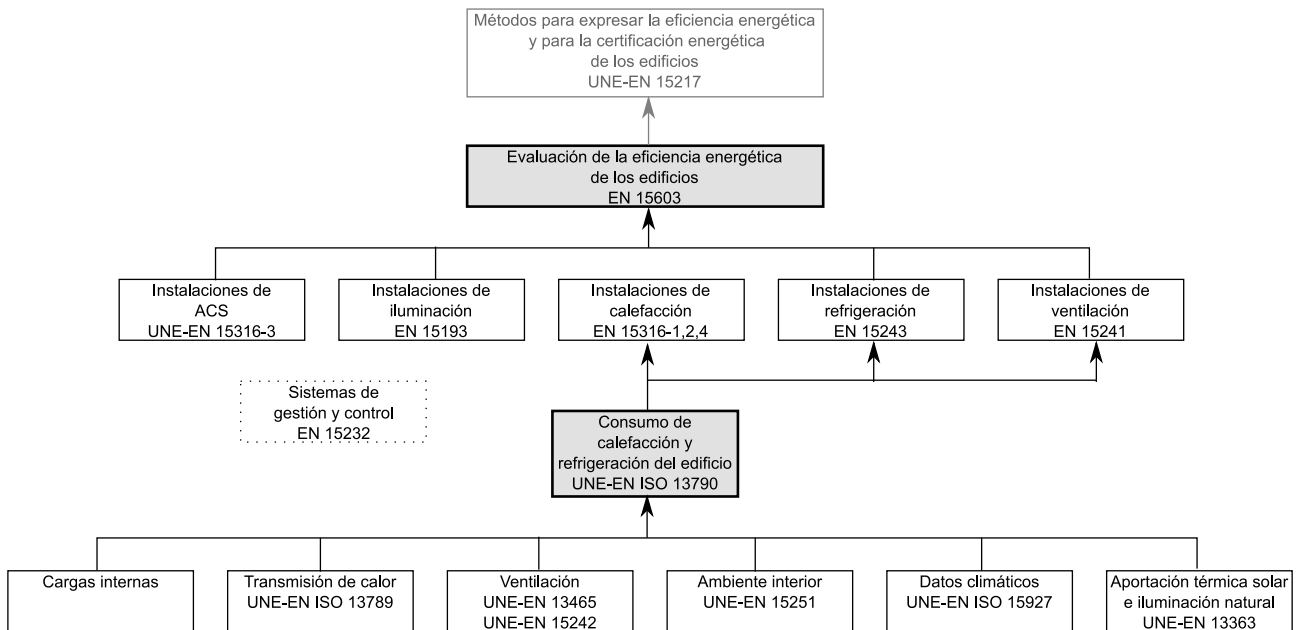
Métodos para expresar la eficiencia energética y para la certificación energética de los edificios
UNE-EN 15217

Evaluación de la eficiencia energética de los edificios
EN 15603

Instalaciones de ACS
UNE-EN 15316-3

Instalaciones de iluminación
EN 15193

Instalaciones de calefacción
EN 15316-1,2,4

Instalaciones de refrigeración
EN 15243

Instalaciones de ventilación
EN 15241

Sistemas de gestión y control
EN 15232

Consumo de calefacción y refrigeración del edificio
UNE-EN ISO 13790

Cargas internas

Transmisión de calor
UNE-EN ISO 13789

Ventilación
UNE-EN 13465
UNE-EN 15242

Ambiente interior
UNE-EN 15251

Datos climáticos
UNE-EN ISO 15927

Aportación térmica solar e iluminación natural
UNE-EN 13363